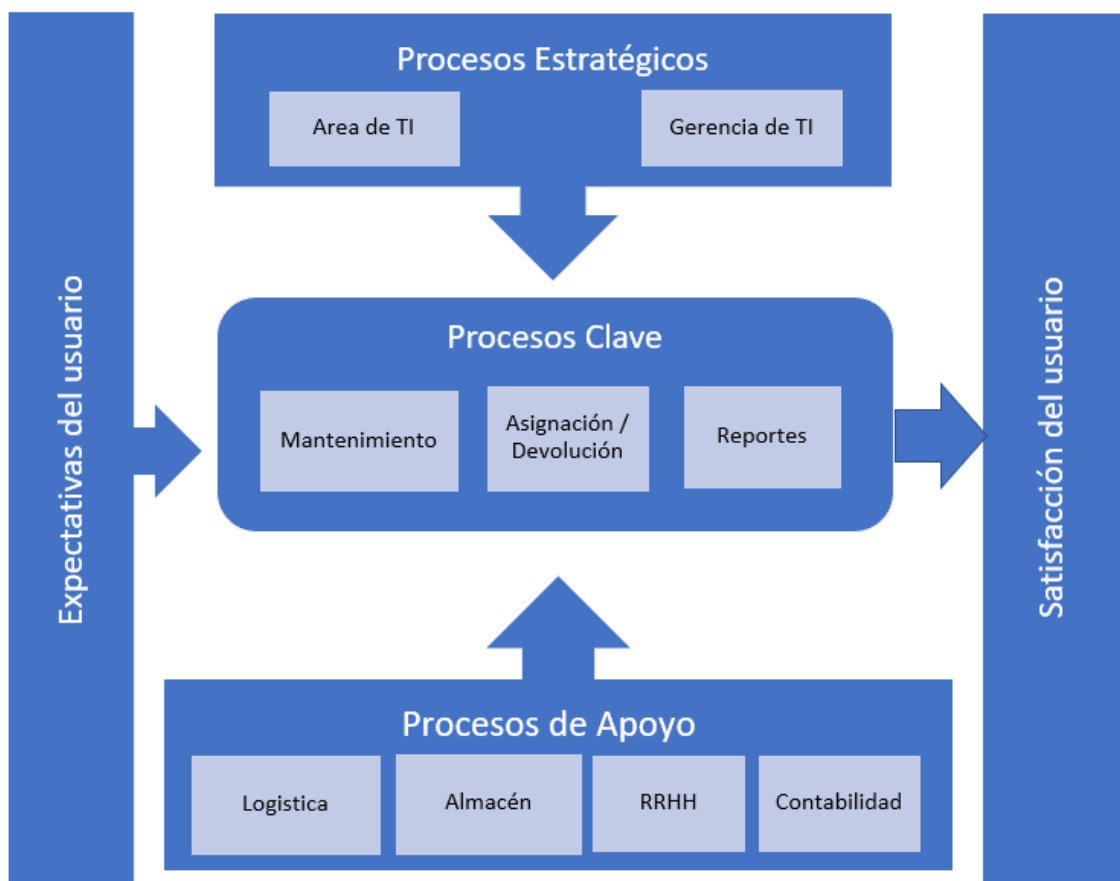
Expectativas del usuario

Procesos Estratégicos

Area de TI

Gerencia de TI

Procesos Clave

Mantenimiento

Asignación / Devolución

Reportes

Procesos de Apoyo

Logistica

Almacén

RRHH

Contabilidad

Satisfacción del usuario